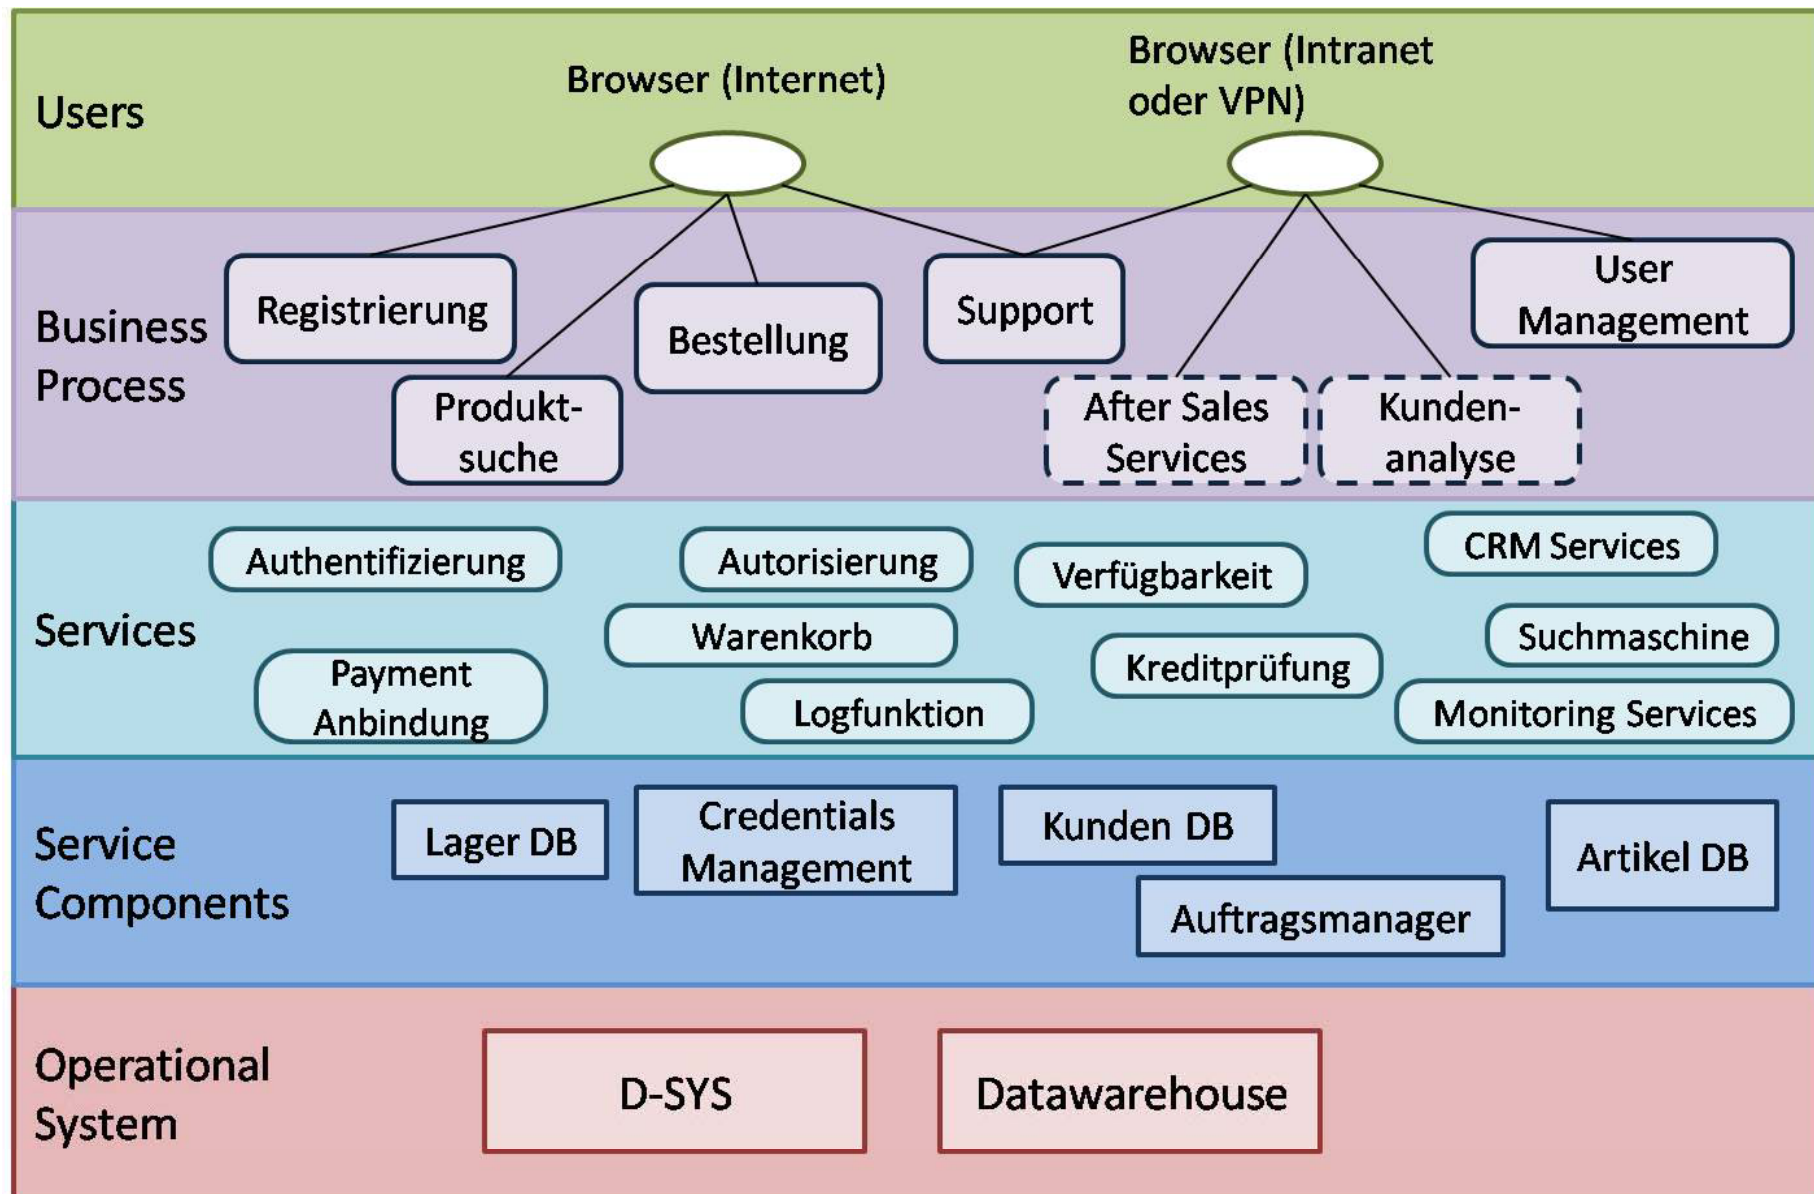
Users

Browser (Internet)

Browser (Intranet oder VPN)

Business Process

Registrierung

Bestellung

Support

User Management

Produktsuche

After Sales Services

Kundenanalyse

Services

Authentifizierung

Autorisierung

Verfügbarkeit

CRM Services

Warenkorb

Suchmaschine

Payment Anbindung

Kreditprüfung

Logfunktion

Monitoring Services

Service Components

Lager DB

Credentials Management

Kunden DB

Artikel DB

Auftragsmanager

Operational System

D-SYS

Datawarehouse